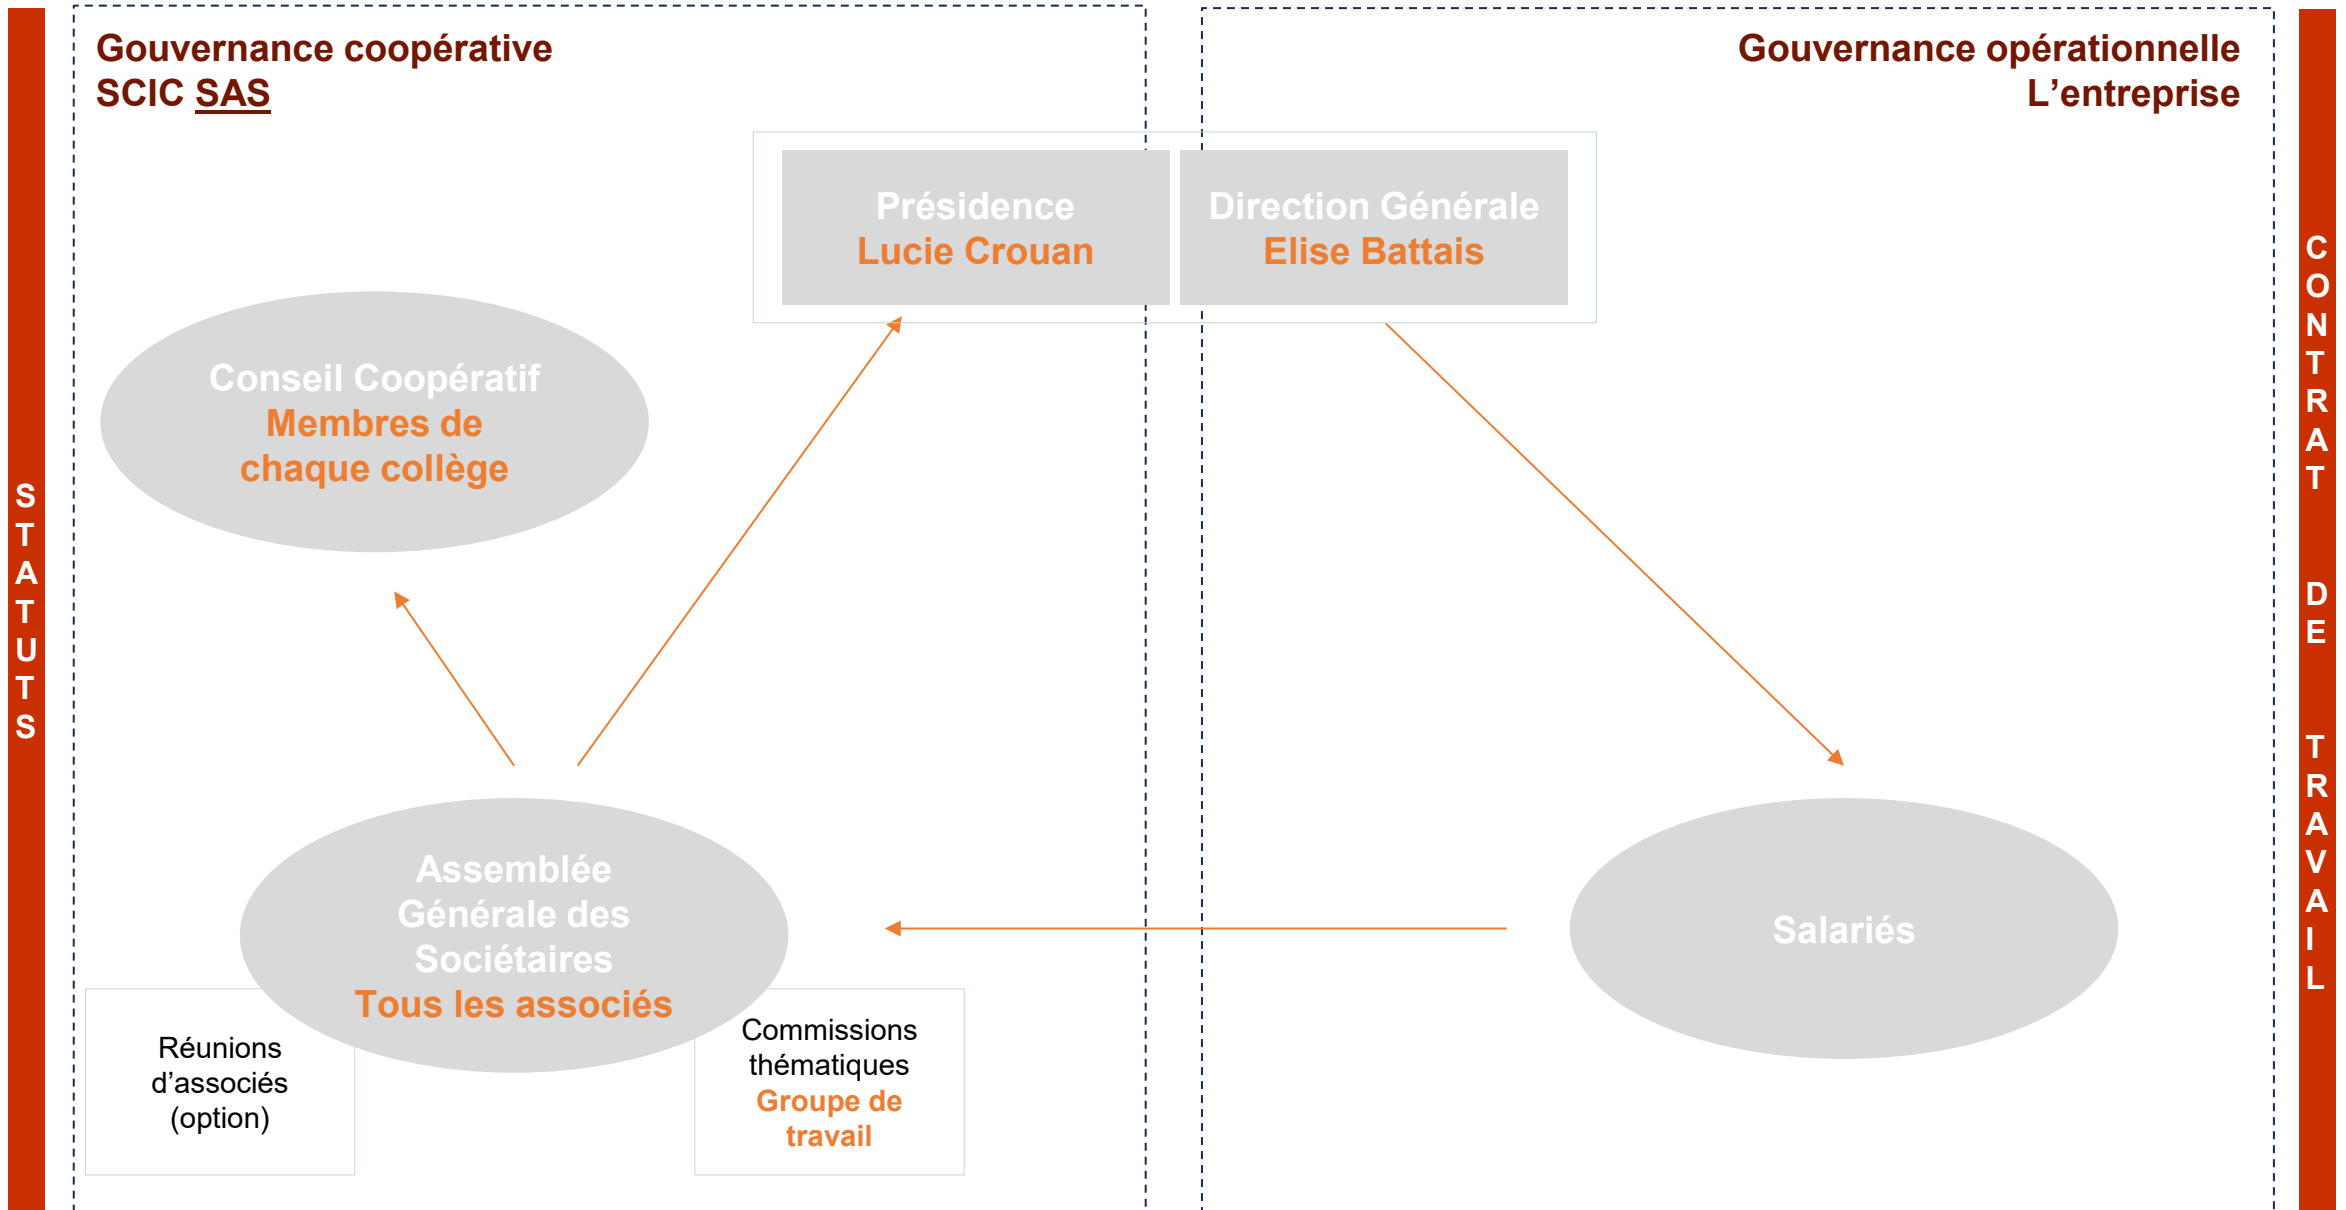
STATUTS

Gouvernance coopérative
SCIC SAS

Gouvernance opérationnelle
L'entreprise

CONTRAT DE TRAVAIL

Présidence
Lucie Crouan

Direction Générale
Elise Battais

Conseil Coopératif
Membres de chaque collège

Assemblée Générale des Sociétaires
Tous les associés

Salariés

Réunions d'associés (option)

Commissions thématiques
Groupe de travail